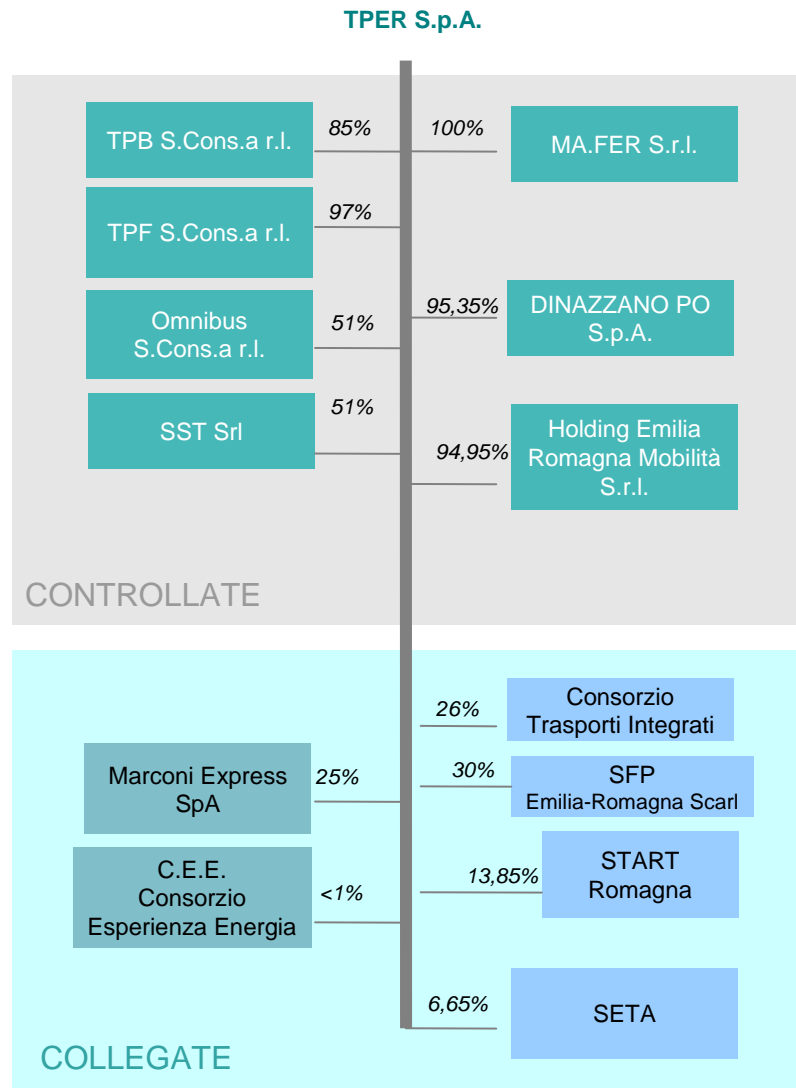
TPER S.p.A.

TPB S.Cons.a r.l.
85%
100%
MA.FER S.r.l.

TPF S.Cons.a r.l.
97%

Omnibus S.Cons.a r.l.
51%
95,35%
DINAZZANO PO S.p.A.

SST Srl
51%
94,95%
Holding Emilia Romagna Mobilità S.r.l.

CONTROLLATE

26%
Consorzio Trasporti Integrati

Marconi Express SpA
25%
30%
SFP Emilia-Romagna Scarl

C.E.E. Consorzio Esperienza Energia
<1%
13,85%
START Romagna

6,65%
SETA

COLLEGATE